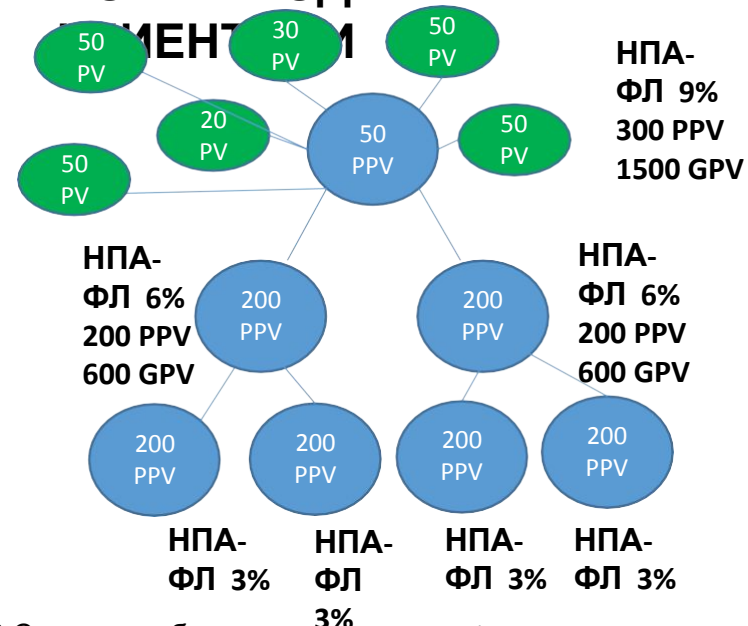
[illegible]ИЕНТ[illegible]М

50 PV

30 PV

50 PV

20 PV

50 PPV

50 PV

50 PV

НПА-ФЛ 9%
300 PPV
1500 GPV

НПА-ФЛ 6%
200 PPV
600 GPV

200 PPV

200 PPV

НПА-ФЛ 6%
200 PPV
600 GPV

200 PPV

200 PPV

200 PPV

200 PPV

НПА-ФЛ 3%

НПА-ФЛ 3%

НПА-ФЛ 3%

НПА-ФЛ 3%

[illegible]